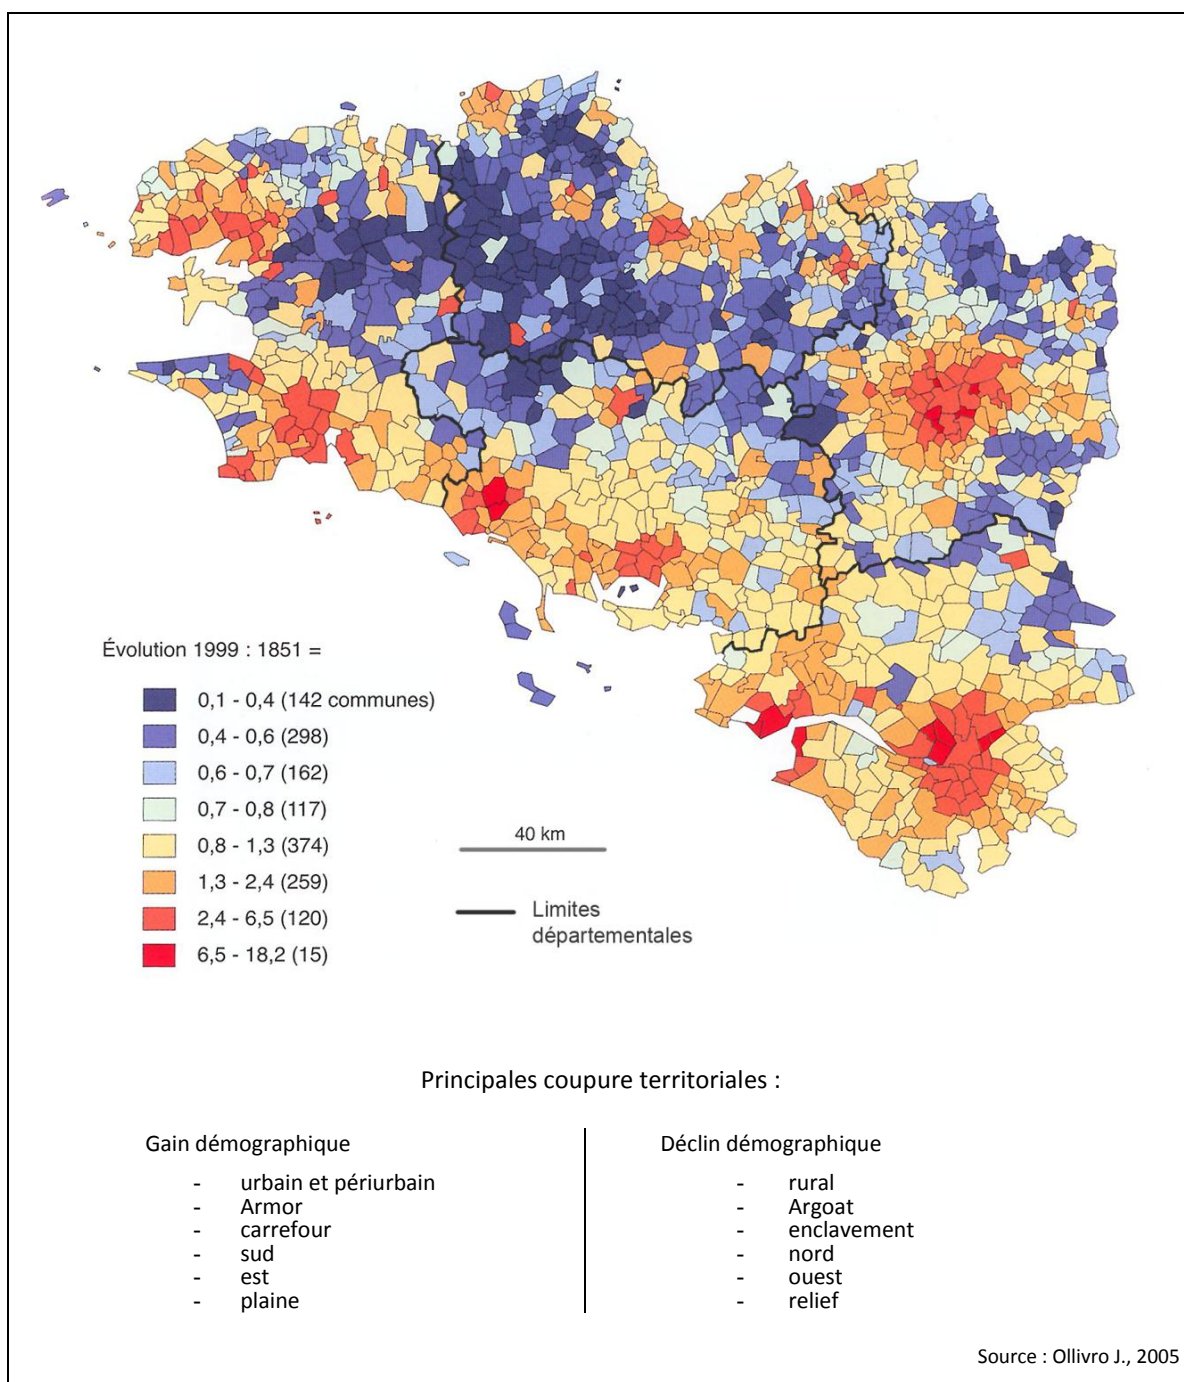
Évolution 1999 : 1851 =

0,1 - 0,4 (142 communes)
0,4 - 0,6 (298)
0,6 - 0,7 (162)
0,7 - 0,8 (117)
0,8 - 1,3 (374)
1,3 - 2,4 (259)
2,4 - 6,5 (120)
6,5 - 18,2 (15)

40 km

Limites départementales

Principales coupure territoriales :

Gain démographique

- urbain et périurbain
- Armor
- carrefour
- sud
- est
- plaine

Déclin démographique

- rural
- Argoat
- enclavement
- nord
- ouest
- relief

Source : Ollivro J., 2005